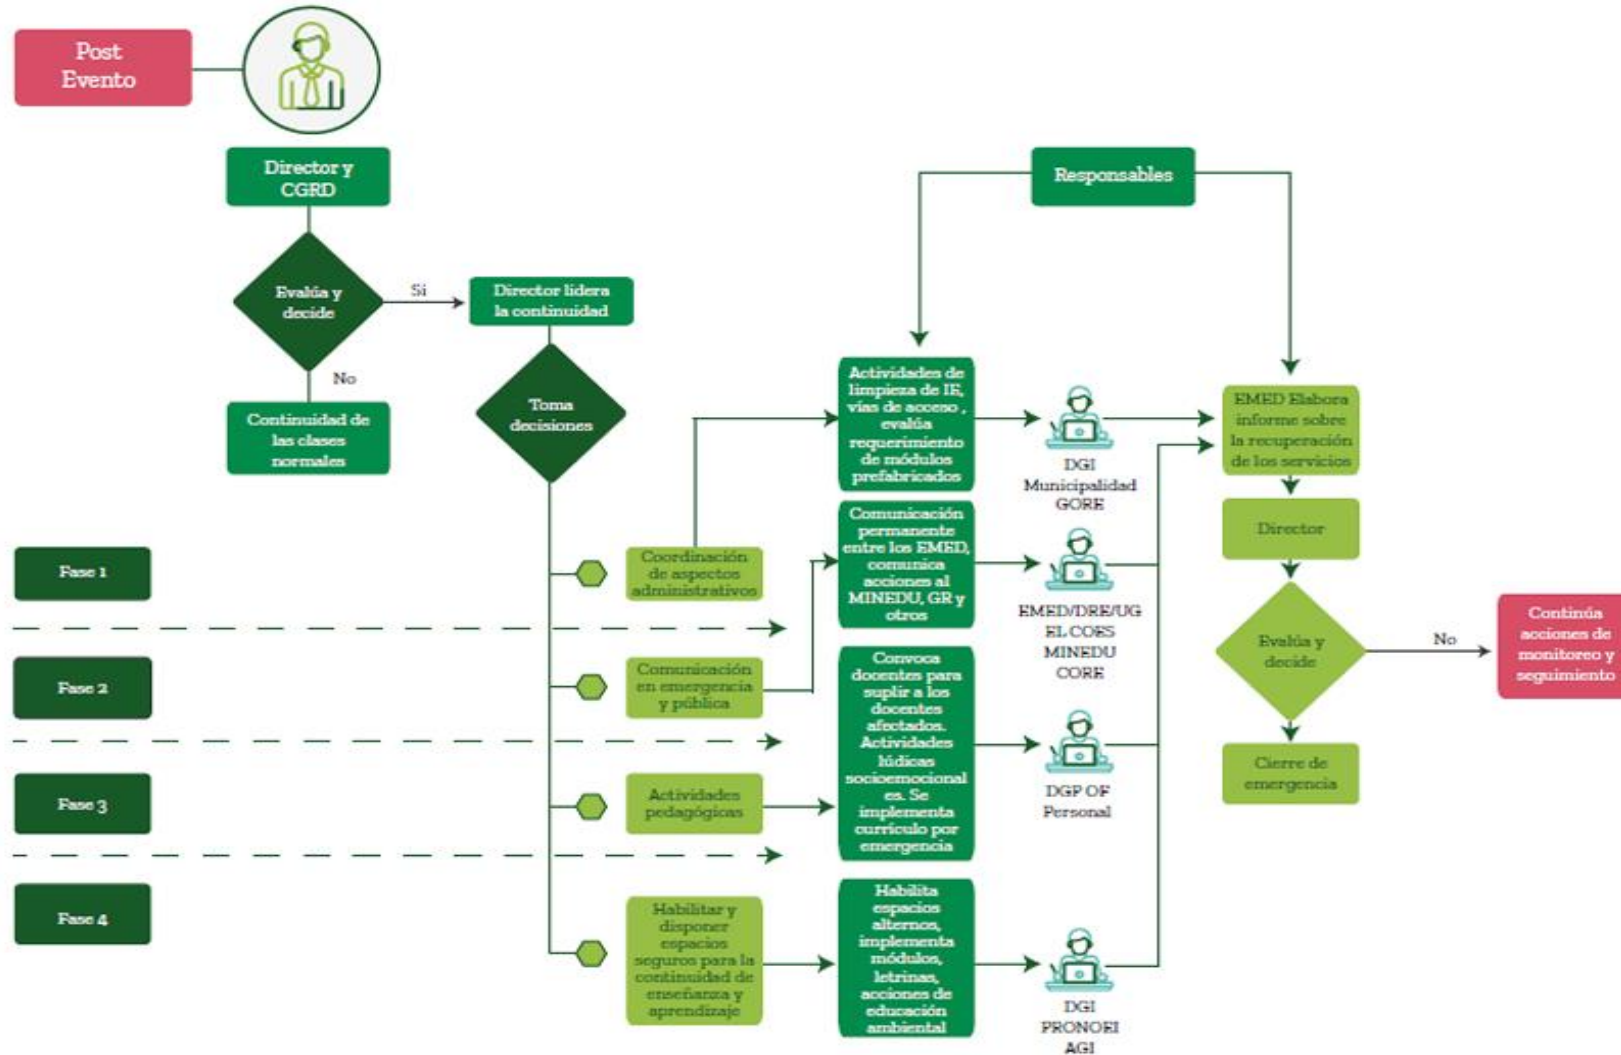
Post Evento

Director y CGRD

Evalúa y decide

Si

No

Continuidad de las clases normales

Director lidera la continuidad

Toma decisiones

Responsables

Fase 1

Fase 2

Fase 3

Fase 4

Coordinación de aspectos administrativos

Comunicación en emergencia y pública

Actividades pedagógicas

Habilitar y disponer espacios seguros para la continuidad de enseñanza y aprendizaje

Actividades de limpieza de IE, vías de acceso , evalúa requerimiento de módulos prefabricados

Comunicación permanente entre los EMED, comunica acciones al MINEDU, GR y otros

Convoca docentes para suplir a los docentes afectados. Actividades lúdicas socioemocionales. Se implementa currículo por emergencia

Habilita espacios alternos, implementa módulos, letrinas, acciones de educación ambiental

DGI Municipalidad GORE

EMED/DRE/UGEL COES MINEDU CORE

DGP OF Personal

DGI PRONOEI AGI

EMED Elabora informe sobre la recuperación de los servicios

Director

Evalúa y decide

No

Continúa acciones de monitoreo y seguimiento

Cierre de emergencia